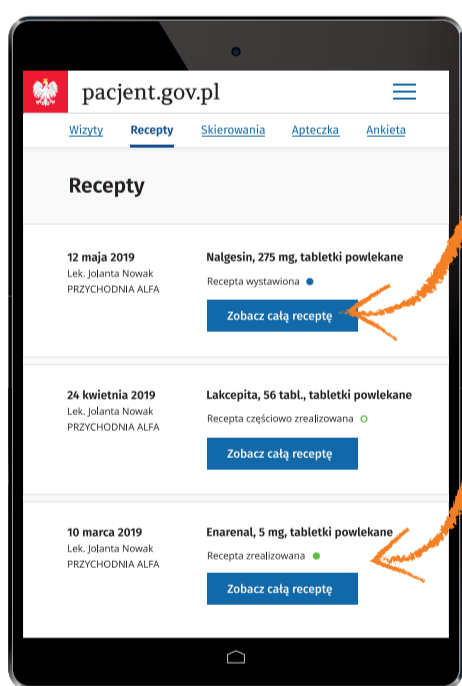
pacjent.gov.pl

Wizyty Recepty Skierowania Apteczka Ankieta

Recepty

12 maja 2019
Lek. Jolanta Nowak
PRZYCHODNIA ALFA

Nalgesin, 275 mg, tabletki powlekane
Recepta wystawiona
Zobacz całą receptę

24 kwietnia 2019
Lek. Jolanta Nowak
PRZYCHODNIA ALFA

Lakcepita, 56 tabl., tabletki powlekane
Recepta częściowo zrealizowana
Zobacz całą receptę

10 marca 2019
Lek. Jolanta Nowak
PRZYCHODNIA ALFA

Enarenal, 5 mg, tabletki powlekane
Recepta zrealizowana
Zobacz całą receptę